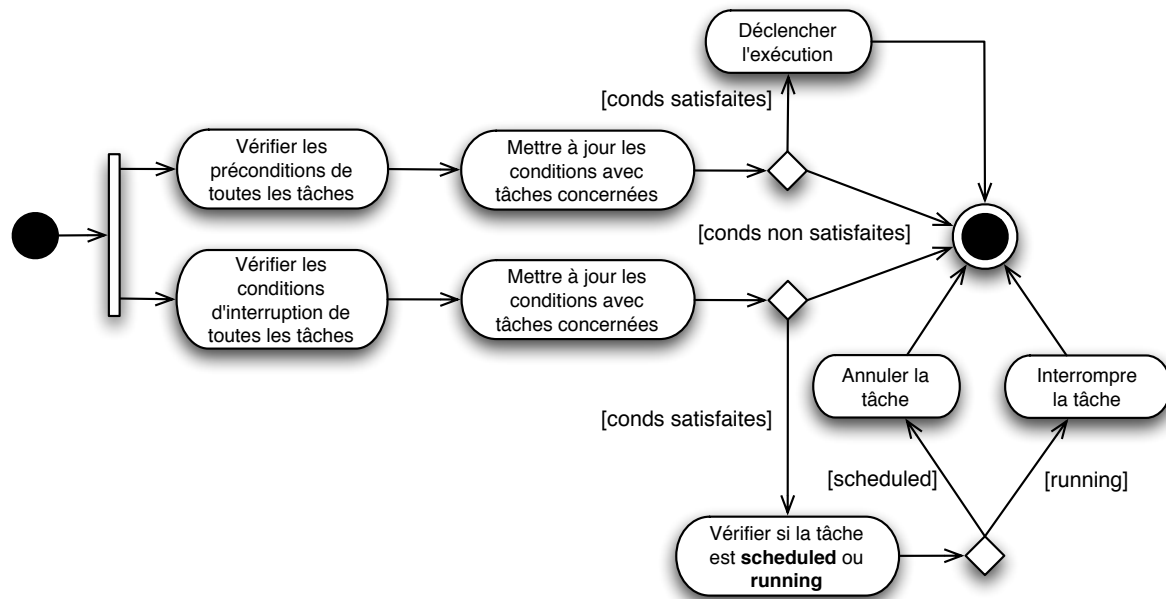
Déclencher l'exécution

[conds satisfaites]

Vérifier les préconditions de toutes les tâches

Mettre à jour les conditions avec tâches concernées

[conds non satisfaites]

Vérifier les conditions d'interruption de toutes les tâches

Mettre à jour les conditions avec tâches concernées

Annuler la tâche

Interrompre la tâche

[conds satisfaites]

[scheduled]

[running]

Vérifier si la tâche est **scheduled** ou **running**